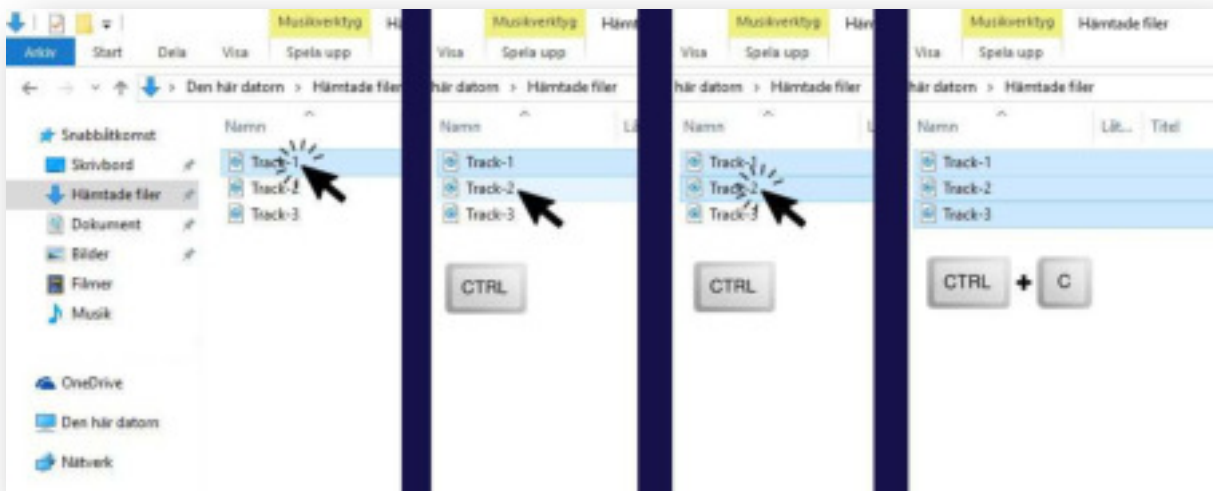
Musikverktyg
Arkiv Start Dela Visa Spela upp
Den här datorn > Hämtade filer
Snabbåtkomst
Skrivbord
Hämtade filer
Dokument
Bilder
Filmer
Musik
OneDrive
Den här datorn
Nätverk
Namn
Track-1
Track-2
Track-3

Musikverktyg
Visa Spela upp
här datorn > Hämtade filer
Namn
Track-1
Track-2
Track-3
CTRL

Musikverktyg
Visa Spela upp
här datorn > Hämtade filer
Namn
Track-1
Track-2
Track-3
CTRL

Musikverktyg Hämtade filer
Visa Spela upp
här datorn > Hämtade filer
Namn Lät... Titel
Track-1
Track-2
Track-3
CTRL + C